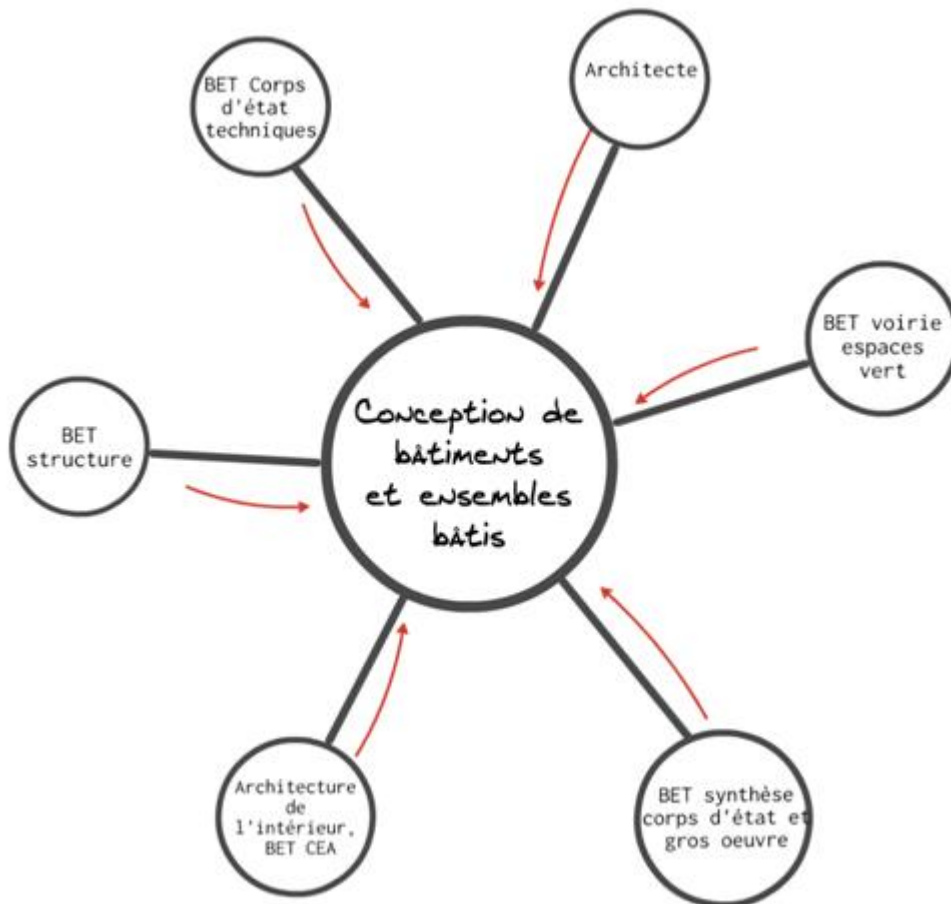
BET Corps d'état techniques

Architecte

BET voirie espaces vert

Conception de bâtiments et ensembles bâtis

BET structure

Architecture de l'intérieur, BET CEA

BET synthèse corps d'état et gros oeuvre